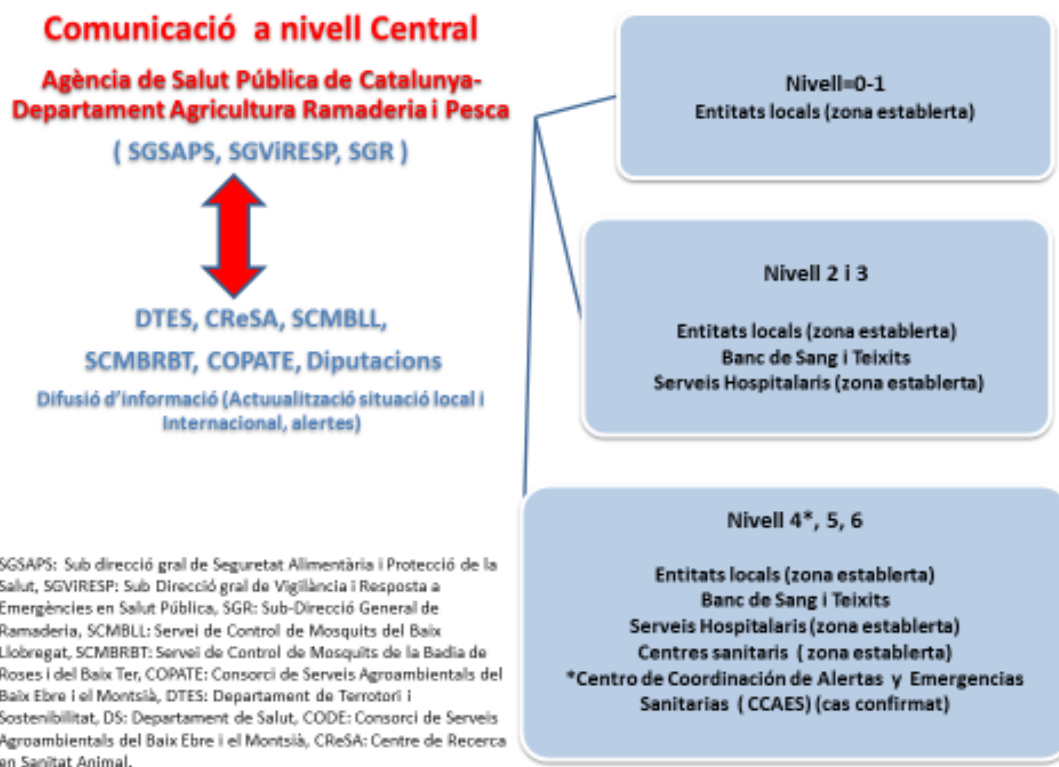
Comunicació a nivell Central

Agència de Salut Pública de Catalunya-Departament Agricultura Ramaderia i Pesca

( SGSAPS, SGViRESP, SGR )

DTES, CReSA, SCMBLL, SCMBRBT, COPATE, Diputacions

Difusió d'informació (Actuualització situació local i Internacional, alertes)

SGSAPS: Sub direcció gral de Seguretat Alimentària i Protecció de la Salut, SGViRESP: Sub Direcció gral de Vigilància i Resposta a Emergències en Salut Pública, SGR: Sub-Direcció General de Ramaderia, SCMBLL: Servei de Control de Mosquits del Baix Llobregat, SCMBRBT: Servei de Control de Mosquits de la Badia de Roses i del Baix Ter, COPATE: Consorci de Serveis Agroambientals del Baix Ebre i el Montsià, DTES: Departament de Territori i Sostenibilitat, DS: Departament de Salut, CODE: Consorci de Serveis Agroambientals del Baix Ebre i el Montsià, CReSA: Centre de Recerca en Sanitat Animal.

Nivell=0-1
Entitats locals (zona establerta)

Nivell 2 i 3

Entitats locals (zona establerta)
Banc de Sang i Teixits
Serveis Hospitalaris (zona establerta)

Nivell 4*, 5, 6

Entitats locals (zona establerta)
Banc de Sang i Teixits
Serveis Hospitalaris (zona establerta)
Centres sanitaris ( zona establerta)
*Centro de Coordinación de Alertas y Emergencias Sanitarias ( CCAES) (cas confirmat)